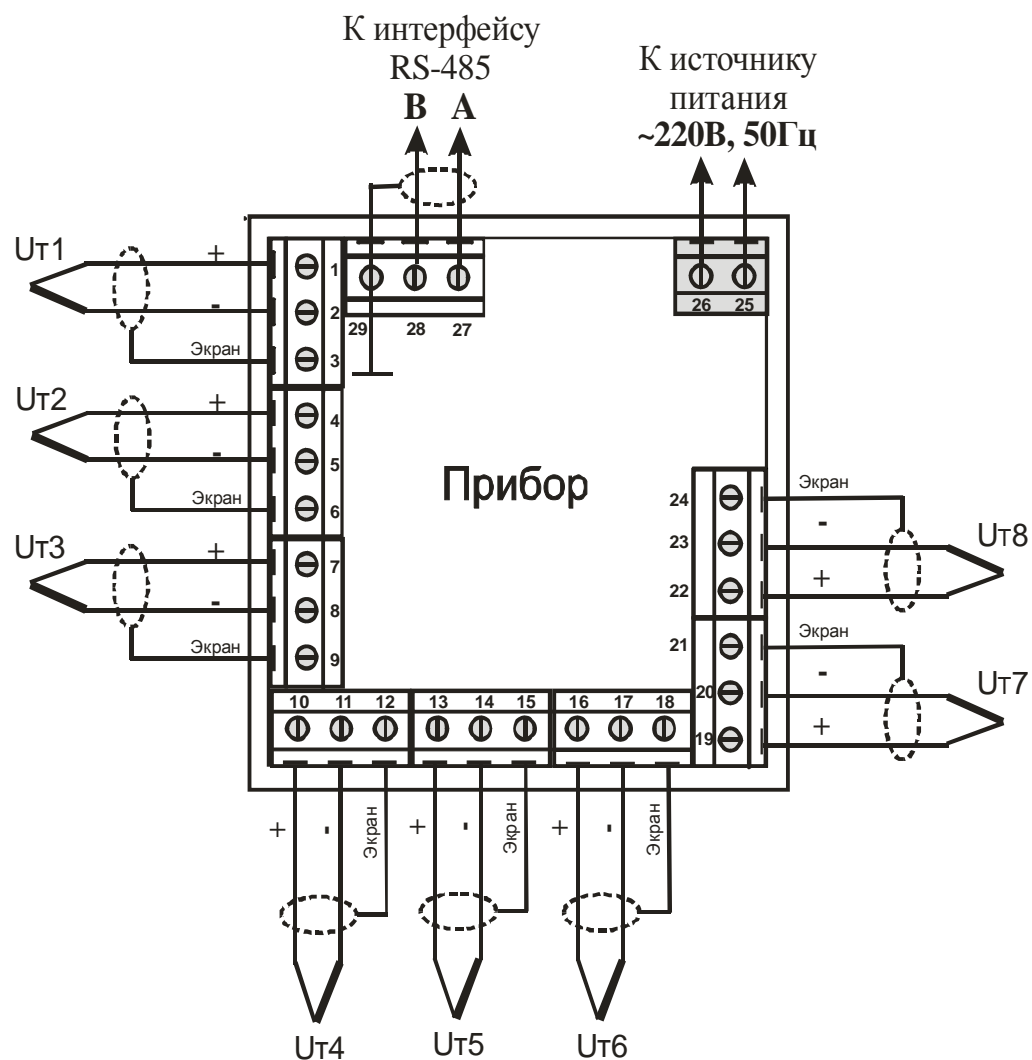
К интерфейсу RS-485
B A

К источнику питания
~220В, 50Гц

Uт1
+
-
Экран
1
2
3

29 28 27

26 25

Uт2
+
-
Экран
4
5
6

Прибор

Uт3
+
-
Экран
7
8
9

24
23
22
Экран
-
+
Uт8

21
20
19
Экран
-
+
Uт7

10 11 12
13 14 15
16 17 18

+ - Экран
+ - Экран
+ - Экран

Uт4
Uт5
Uт6